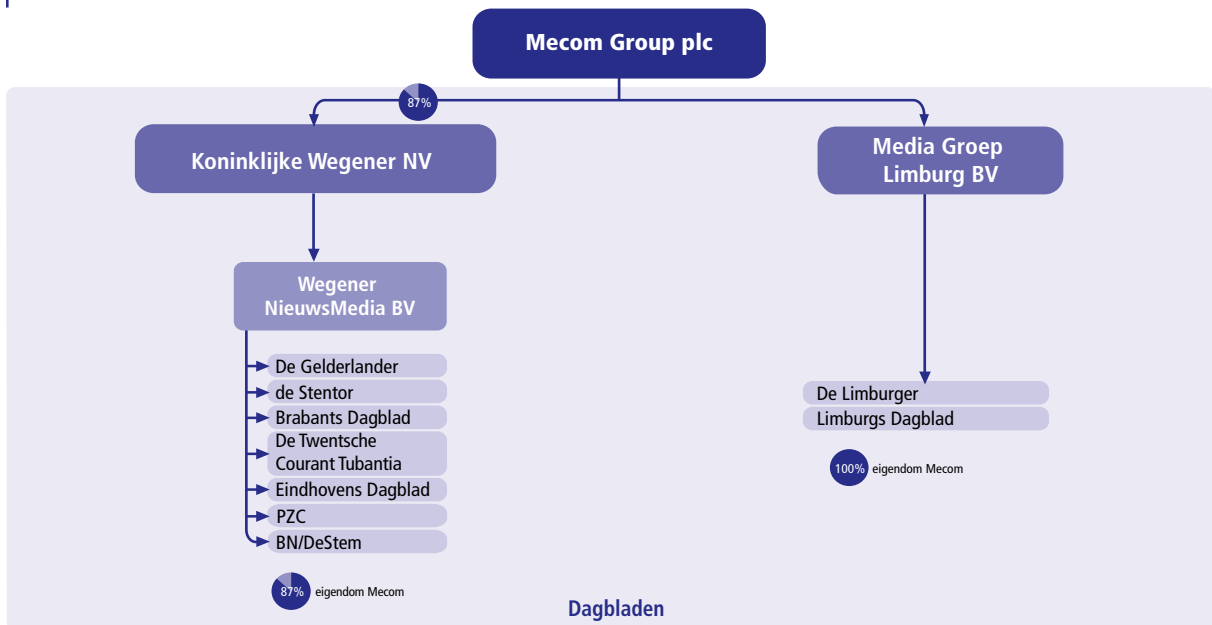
Mecom Group plc

87%

Koninklijke Wegener NV

Media Groep Limburg BV

Wegener NieuwsMedia BV

De Gelderlander
de Stentor
Brabants Dagblad
De Twentsche Courant Tubantia
Eindhovens Dagblad
PZC
BN/DeStem

87% eigendom Mecom

De Limburger
Limburgs Dagblad

100% eigendom Mecom

Dagbladen